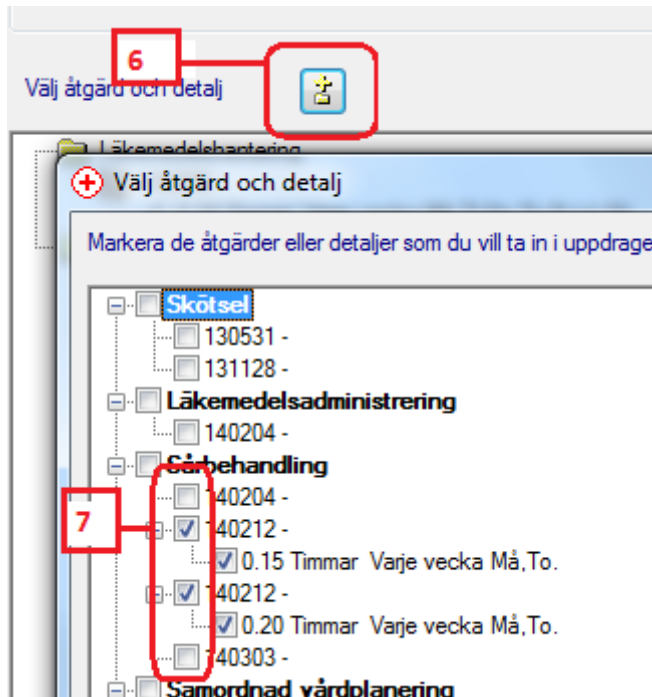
6

Välj åtgärd och detalj

Läkemedelshantering

Välj åtgärd och detalj

Markera de åtgärder eller detaljer som du vill ta in i uppdrage

Skötsel
130531 -
131128 -
Läkemedelsadministrering
140204 -
Sårbehandling
140204 -
7
140212 -
0.15 Timmar Varje vecka Må,To.
140212 -
0.20 Timmar Varje vecka Må,To.
140303 -
Samordnad vårdplanering